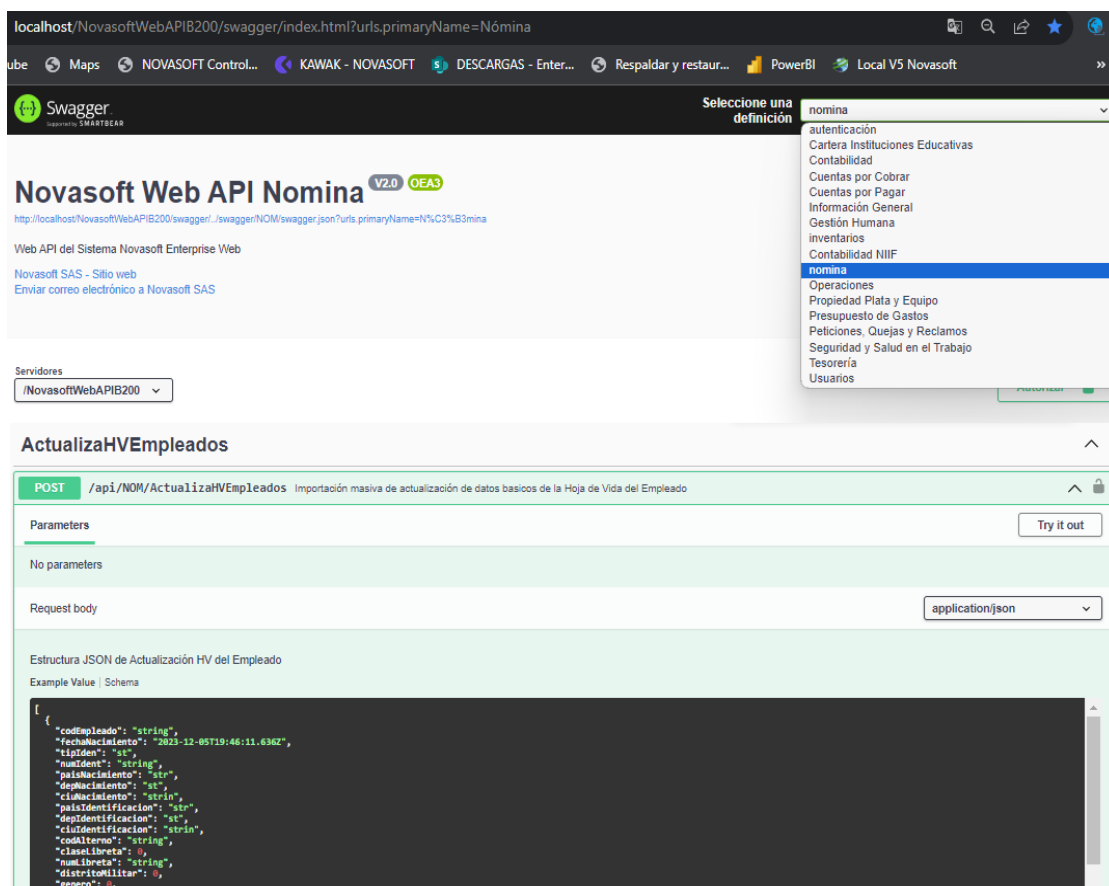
localhost/NovasoftWebAPIB200/swagger/index.html?urls.primaryName=Nómina

ube Maps NOVASOFT Control... KAWAK - NOVASOFT DESCARGAS - Enter... Respaldar y restaur... PowerBI Local V5 Novasoft »

Swagger
Supported by SMARTBEAR

Seleccione una definición
nomina

autenticación
Cartera Instituciones Educativas
Contabilidad
Cuentas por Cobrar
Cuentas por Pagar
Información General
Gestión Humana
inventarios
Contabilidad NIIF
nomina
Operaciones
Propiedad Plata y Equipo
Presupuesto de Gastos
Peticiones, Quejas y Reclamos
Seguridad y Salud en el Trabajo
Tesorería
Usuarios

Novasoft Web API Nomina V2.0 OEA3
http://localhost/NovasoftWebAPIB200/swagger/../swagger/NOM/swagger.json?urls.primaryName=N%C3%B3mina

Web API del Sistema Novasoft Enterprise Web

Novasoft SAS - Sitio web
Enviar correo electrónico a Novasoft SAS

Servidores
/NovasoftWebAPIB200

Autorizar

ActualizaHVEmpleados

POST /api/NOM/ActualizaHVEmpleados Importación masiva de actualización de datos basicos de la Hoja de Vida del Empleado

Parameters
Try it out

No parameters

Request body
application/json

Estructura JSON de Actualización HV del Empleado

Example Value | Schema

[
  {
    "codEmpleado": "string",
    "fechaNacimiento": "2023-12-05T19:46:11.636Z",
    "tipIden": "st",
    "numIdent": "string",
    "paisNacimiento": "str",
    "depNacimiento": "st",
    "ciuNacimiento": "strin",
    "paisIdentificacion": "str",
    "depIdentificacion": "st",
    "ciuIdentificacion": "strin",
    "codAlterno": "string",
    "claseLibreta": 0,
    "numLibreta": "string",
    "distritoMilitar": 0,
    "genero": 0,